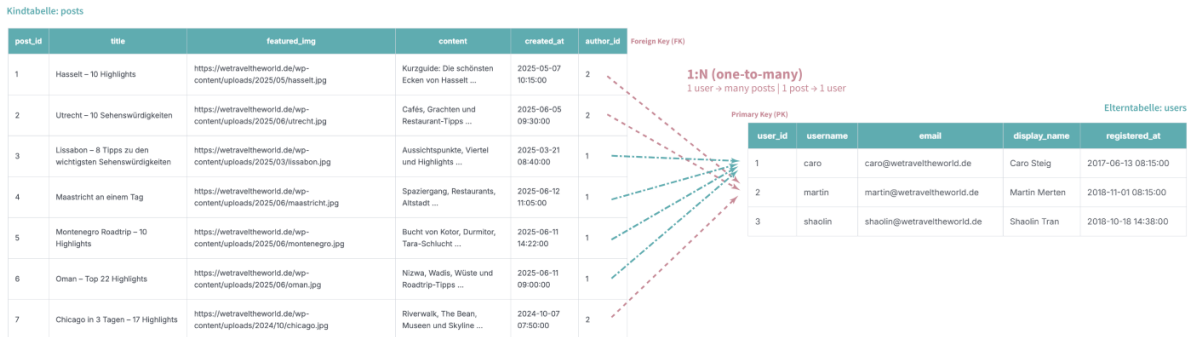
Kindtabelle: posts

| post_id | title | featured_img | content | created_at | author_id |
|---|---|---|---|---|---|
| 1 | Hasselt – 10 Highlights | https://wetraveltheworld.de/wp-content/uploads/2025/05/hasselt.jpg | Kurzguide: Die schönsten Ecken von Hasselt ... | 2025-05-07 10:15:00 | 2 |
| 2 | Utrecht – 10 Sehenswürdigkeiten | https://wetraveltheworld.de/wp-content/uploads/2025/06/utrecht.jpg | Cafés, Grachten und Restaurant-Tipps ... | 2025-06-05 09:30:00 | 2 |
| 3 | Lissabon – 8 Tipps zu den wichtigsten Sehenswürdigkeiten | https://wetraveltheworld.de/wp-content/uploads/2025/03/lissabon.jpg | Aussichtspunkte, Viertel und Highlights ... | 2025-03-21 08:40:00 | 1 |
| 4 | Maastricht an einem Tag | https://wetraveltheworld.de/wp-content/uploads/2025/06/maastricht.jpg | Spaziergang, Restaurants, Altstadt ... | 2025-06-12 11:05:00 | 1 |
| 5 | Montenegro Roadtrip – 10 Highlights | https://wetraveltheworld.de/wp-content/uploads/2025/06/montenegro.jpg | Bucht von Kotor, Durmitor, Tara-Schlucht ... | 2025-06-11 14:22:00 | 1 |
| 6 | Oman – Top 22 Highlights | https://wetraveltheworld.de/wp-content/uploads/2025/06/oman.jpg | Nizwa, Wadis, Wüste und Roadtrip-Tipps ... | 2025-06-11 09:00:00 | 1 |
| 7 | Chicago in 3 Tagen – 17 Highlights | https://wetraveltheworld.de/wp-content/uploads/2024/10/chicago.jpg | Riverwalk, The Bean, Museen und Skyline ... | 2024-10-07 07:50:00 | 2 |

Foreign Key (FK)

1:N (one-to-many)
1 user → many posts | 1 post → 1 user

Primary Key (PK)

Elterntabelle: users

| user_id | username | email | display_name | registered_at |
|---|---|---|---|---|
| 1 | caro | caro@wetraveltheworld.de | Caro Steig | 2017-06-13 08:15:00 |
| 2 | martin | martin@wetraveltheworld.de | Martin Merten | 2018-11-01 08:15:00 |
| 3 | shaolin | shaolin@wetraveltheworld.de | Shaolin Tran | 2018-10-18 14:38:00 |